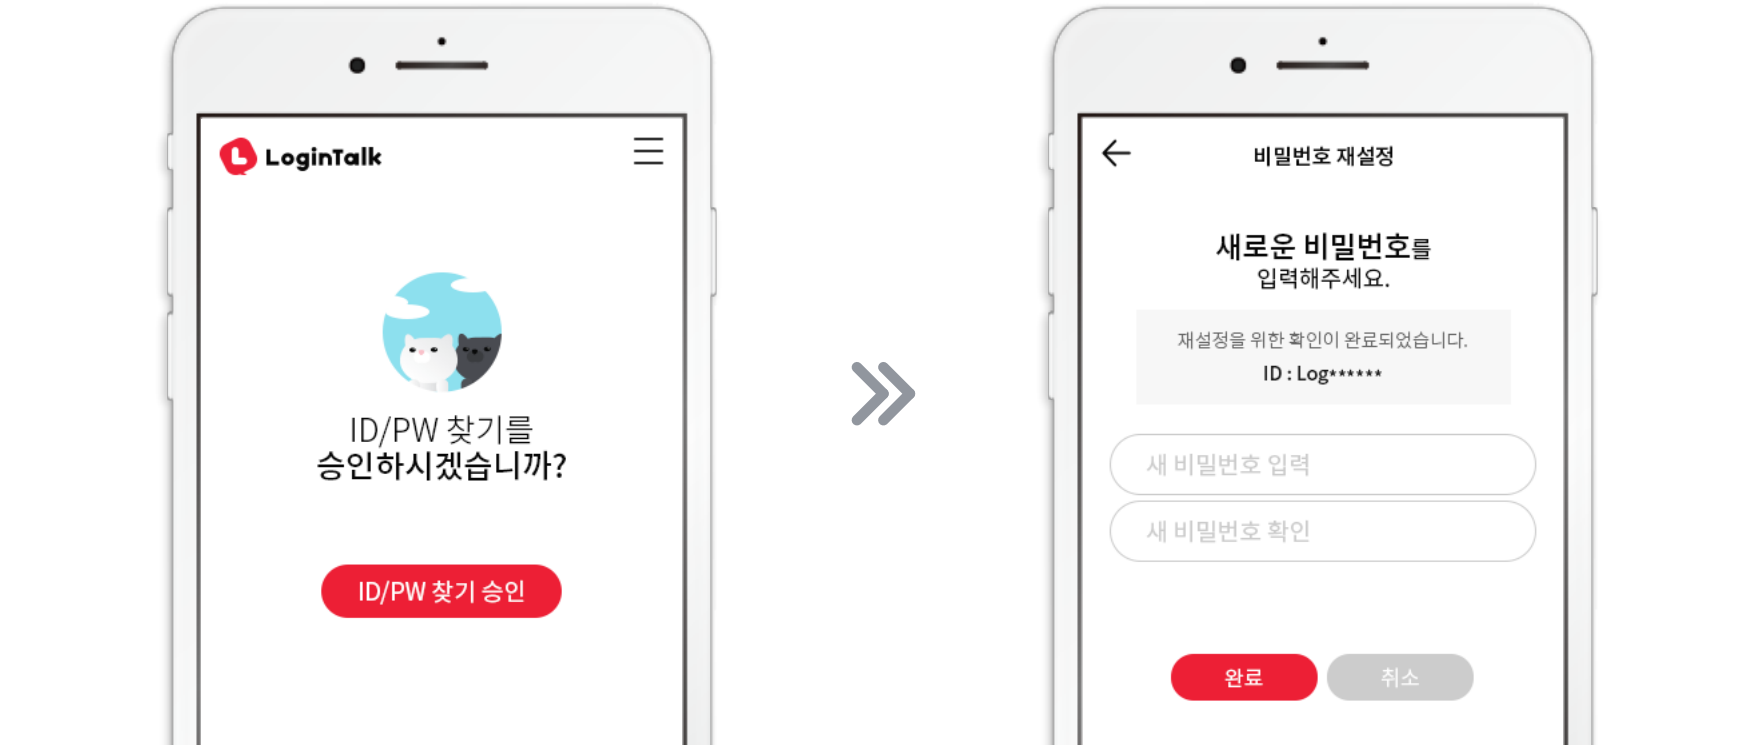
LoginTalk

ID/PW 찾기를
승인하시겠습니까?

ID/PW 찾기 승인

비밀번호 재설정

새로운 비밀번호를
입력해주세요.

재설정을 위한 확인이 완료되었습니다.
ID : Log******

새 비밀번호 입력

새 비밀번호 확인

완료

취소